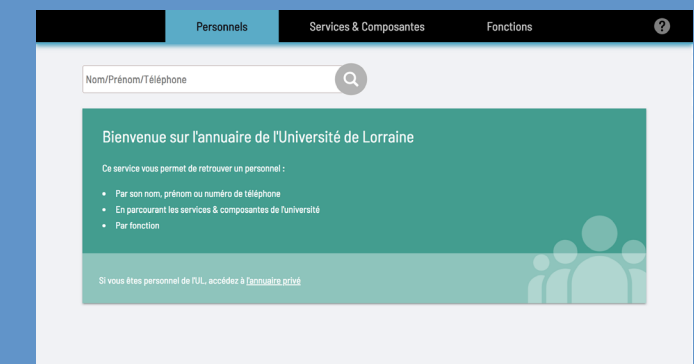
Personnels Services & Composantes Fonctions ?

Nom/Prénom/Téléphone

Bienvenue sur l'annuaire de l'Université de Lorraine

Ce service vous permet de retrouver un personnel :

- Par son nom, prénom ou numéro de téléphone
- En parcourant les services & composantes de l'université
- Par fonction

Si vous êtes personnel de l'UL, accédez à l'annuaire privé